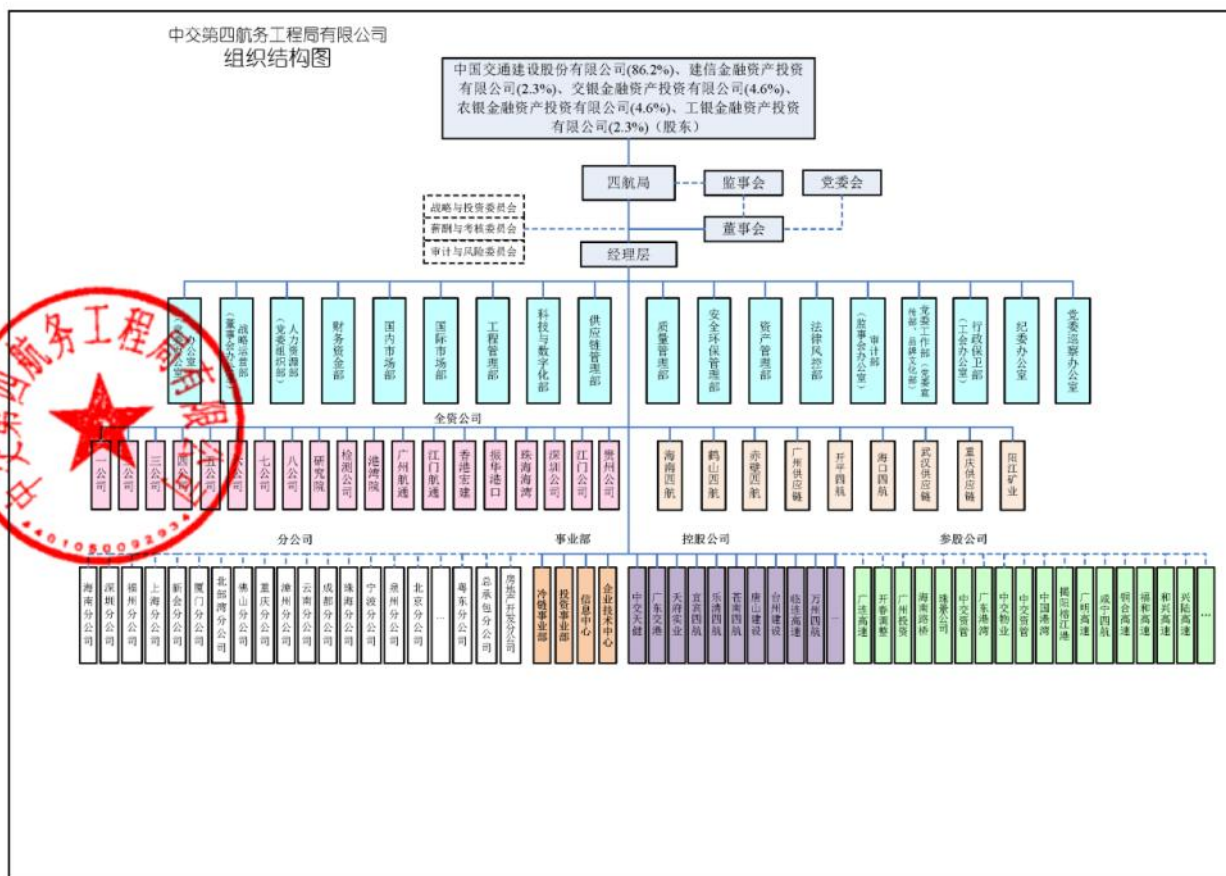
中交第四航务工程局有限公司
组织结构图

中国交通建设股份有限公司(86.2%)、建信金融资产投资有限公司(2.3%)、交银金融资产投资有限公司(4.6%)、农银金融资产投资有限公司(4.6%)、工银金融资产投资有限公司(2.3%)（股东）

四航局

监事会

党委会

战略与投资委员会

薪酬与考核委员会

审计与风险委员会

董事会

经理层

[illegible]办公室

战略运营部（董事会办公室）

人力资源部（党委组织部）

财务资金部

国内市场部

国际市场部

工程管理部

科技与数字化部

供应链管理部

质量管理部

安全环保管理部

资产管理部

法律风控部

审计部（监事会办公室）

党委工作部（党委宣传部、品牌文化部）

行政保卫部（工会办公室）

纪委办公室

党委巡察办公室

全资公司

一公司

二公司

三公司

四公司

五公司

六公司

七公司

八公司

研究院

检测公司

港湾院

广州航通

江门航通

香港宏建

振华港口

珠海海湾

深圳公司

江门公司

贵州公司

海南四航

鹤山四航

赤壁四航

广州供应链

开平四航

海口四航

武汉供应链

重庆供应链

阳江矿业

分公司

海南分公司

深圳分公司

福州分公司

上海分公司

新会分公司

厦门分公司

北部湾分公司

佛山分公司

重庆分公司

漳州分公司

云南分公司

成都分公司

珠海分公司

宁波分公司

泉州分公司

北京分公司

…

粤东分公司

总承包分公司

房地产开发分公司

事业部

冷链事业部

投资事业部

信息中心

企业技术中心

控股公司

中交天健

广东交港

天府实业

宜宾四航

乐清四航

苍南四航

唐山建设

台州建设

临港高速

万州四航

…

参股公司

广连高速

开春调整

广州投资

海南路桥

淮景公司

中交资管

广东港湾

中交物业

中交资管

中国港湾

揭阳榕江港

广明高速

咸宁四航

明台高速

福和高速

和兴高速

兴汕高速

…